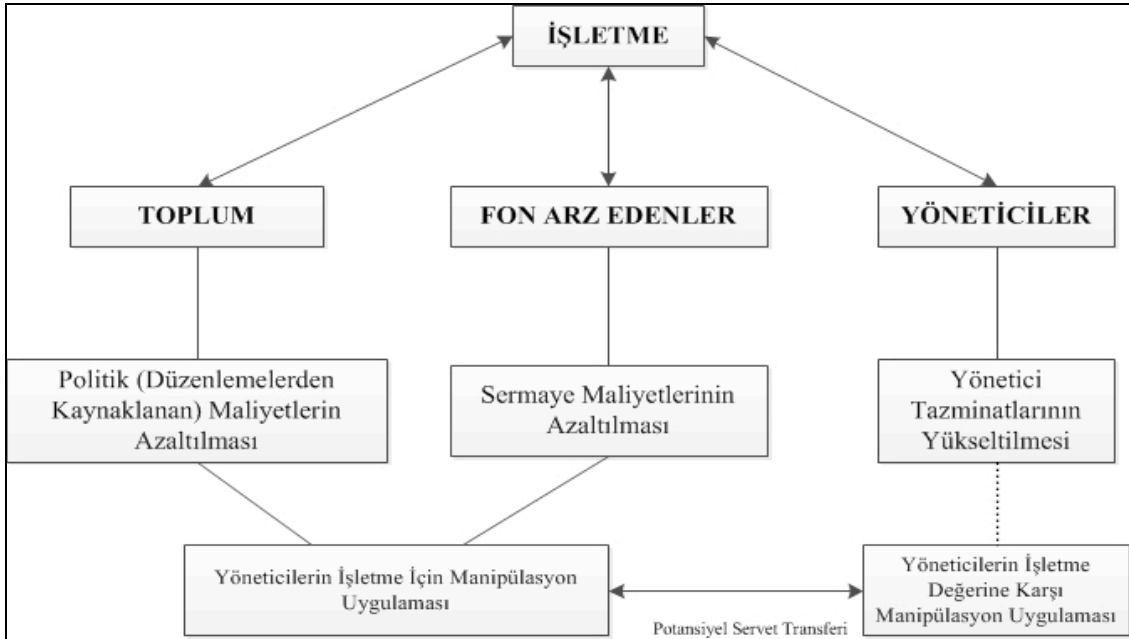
İŞLETME

TOPLUM

FON ARZ EDENLER

YÖNETİCİLER

Politik (Düzenlemelerden Kaynaklanan) Maliyetlerin Azaltılması

Sermaye Maliyetlerinin Azaltılması

Yönetici Tazminatlarının Yükseltilmesi

Yöneticilerin İşletme İçin Manipülasyon Uygulaması

Yöneticilerin İşletme Değerine Karşı Manipülasyon Uygulaması

Potansiyel Servet Transferi